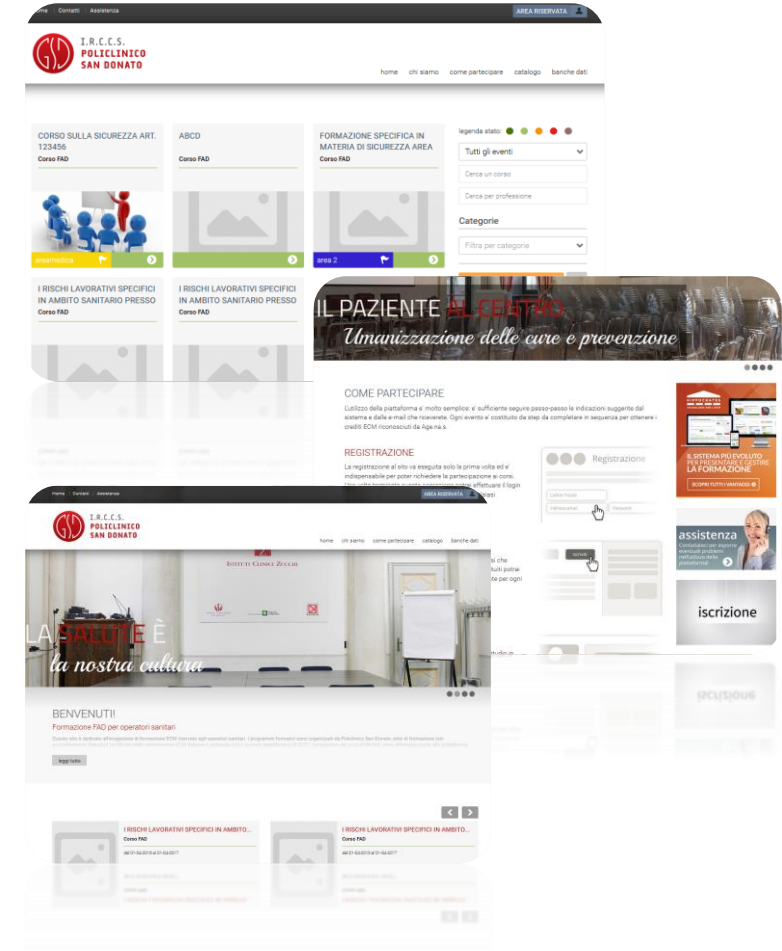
Home Contatti Assistenza

AREA RISERVATA

I.R.C.C.S. POLICLINICO SAN DONATO

home chi siamo come partecipare catalogo banche dati

CORSO SULLA SICUREZZA ART. 123456
Corso FAD

ABCD
Corso FAD

FORMAZIONE SPECIFICA IN MATERIA DI SICUREZZA AREA
Corso FAD

areamedica

area 2

legenda stato:

Tutti gli eventi

Cerca un corso

Cerca per professione

Categorie

Filtra per categorie

I RISCHI LAVORATIVI SPECIFICI IN AMBITO SANITARIO PRESSO
Corso FAD

I RISCHI LAVORATIVI SPECIFICI IN AMBITO SANITARIO PRESSO
Corso FAD

IL PAZIENTE AL CENTRO
Umanizzazione delle cure e prevenzione

COME PARTECIPARE

L'utilizzo della piattaforma e' molto semplice: e' sufficiente seguire passo-passo le indicazioni suggerite dal sistema e dalle e-mail che riceverete. Ogni evento e' costituito da step da completare in sequenza per ottenere i crediti ECM riconosciuti da Age.na.s.

REGISTRAZIONE

La registrazione al sito va eseguita solo la prima volta ed e' indispensabile per poter richiedere la partecipazione ai corsi.

Registrazione

IL SISTEMA PIÙ EVOLUTO PER PRESENTARE E GESTIRE LA FORMAZIONE

SCOPRI TUTTI I VANTAGGI

assistenza

iscrizione

Home Contatti Assistenza

AREA RISERVATA

I.R.C.C.S. POLICLINICO SAN DONATO

home chi siamo come partecipare catalogo banche dati

ISTITUTI CLINICI ZUCCHI

LA SALUTE È la nostra cultura

BENVENUTI!!
Formazione FAD per operatori sanitari

leggi tutto

I RISCHI LAVORATIVI SPECIFICI IN AMBITO...
Corso FAD

I RISCHI LAVORATIVI SPECIFICI IN AMBITO...
Corso FAD